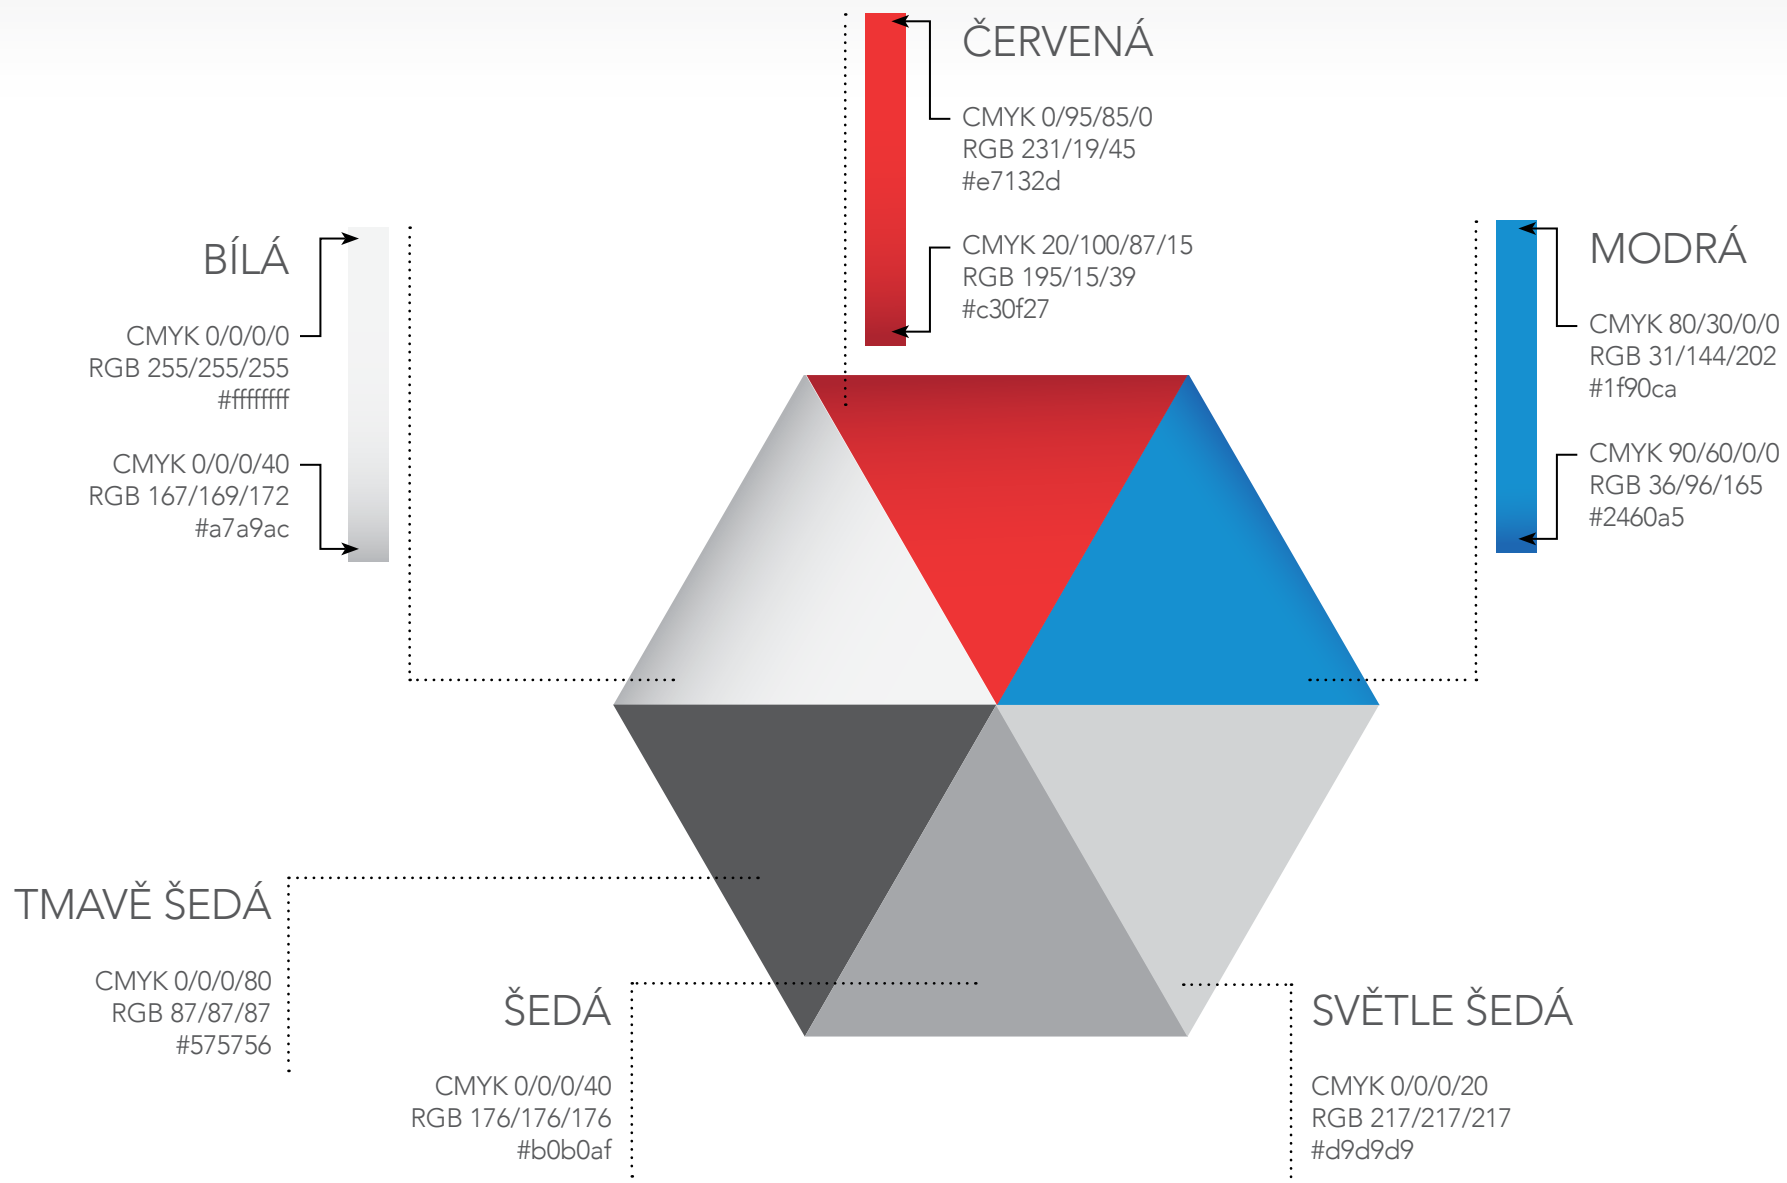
ČERVENÁ

CMYK 0/95/85/0
RGB 231/19/45
#e7132d

CMYK 20/100/87/15
RGB 195/15/39
#c30f27

BÍLÁ

CMYK 0/0/0/0
RGB 255/255/255
#ffffffff

CMYK 0/0/0/40
RGB 167/169/172
#a7a9ac

MODRÁ

CMYK 80/30/0/0
RGB 31/144/202
#1f90ca

CMYK 90/60/0/0
RGB 36/96/165
#2460a5

TMAVĚ ŠEDÁ

CMYK 0/0/0/80
RGB 87/87/87
#575756

ŠEDÁ

CMYK 0/0/0/40
RGB 176/176/176
#b0b0af

SVĚTLE ŠEDÁ

CMYK 0/0/0/20
RGB 217/217/217
#d9d9d9